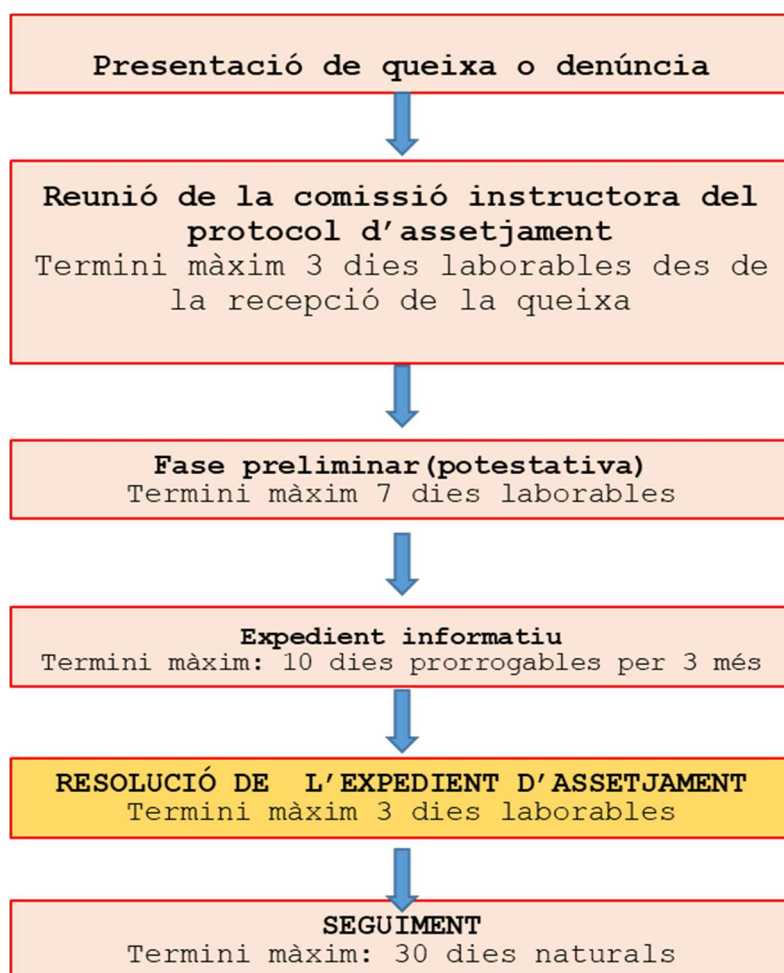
Presentació de queixa o denúncia

Reunió de la comissió instructora del protocol d'assetjament
Termini màxim 3 dies laborables des de la recepció de la queixa

Fase preliminar(potestativa)
Termini màxim 7 dies laborables

Expedient informatiu
Termini màxim: 10 dies prorrogables per 3 més

RESOLUCIÓ DE L'EXPEDIENT D'ASSETJAMENT
Termini màxim 3 dies laborables

SEGUIMENT
Termini màxim: 30 dies naturals